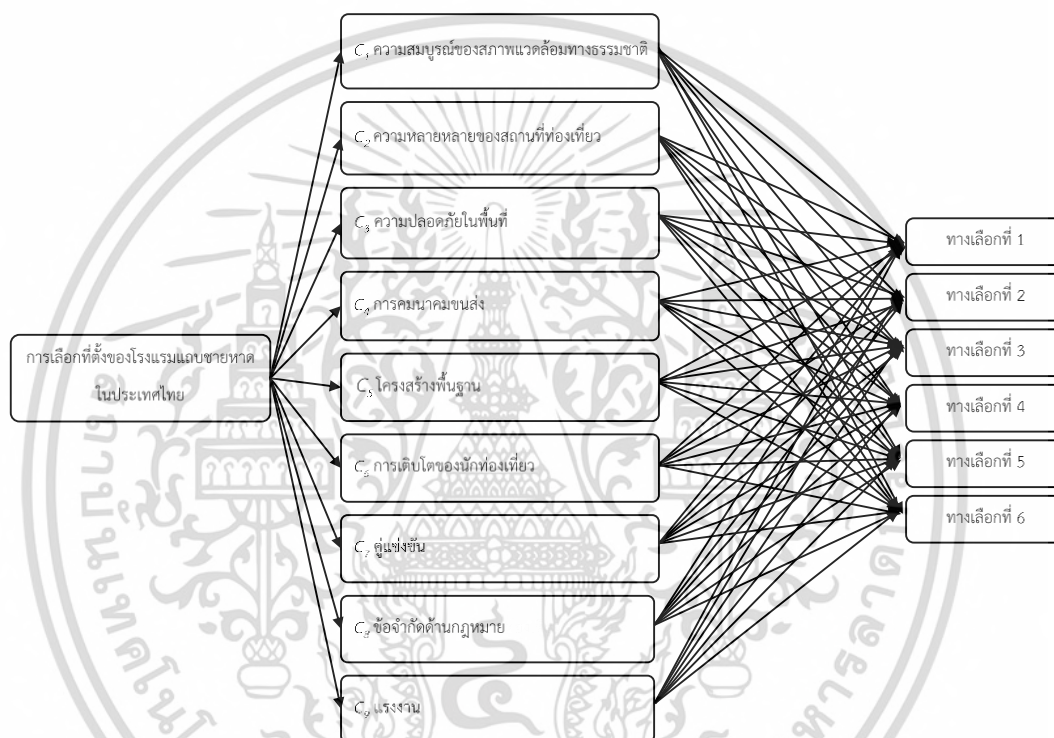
การเลือกที่ตั้งของโรงแรมแถบชายหาดในประเทศไทย

$C_1$ ความสมบูรณ์ของสภาพแวดล้อมทางธรรมชาติ

$C_2$ ความหลายหลายของสถานที่ท่องเที่ยว

$C_3$ ความปลอดภัยในพื้นที่

$C_4$ การคมนาคมขนส่ง

$C_5$ โครงสร้างพื้นฐาน

$C_6$ การเติบโตของนักท่องเที่ยว

$C_7$ คู่แข่งขัน

$C_8$ ข้อจำกัดด้านกฎหมาย

$C_9$ แรงงาน

ทางเลือกที่ 1

ทางเลือกที่ 2

ทางเลือกที่ 3

ทางเลือกที่ 4

ทางเลือกที่ 5

ทางเลือกที่ 6